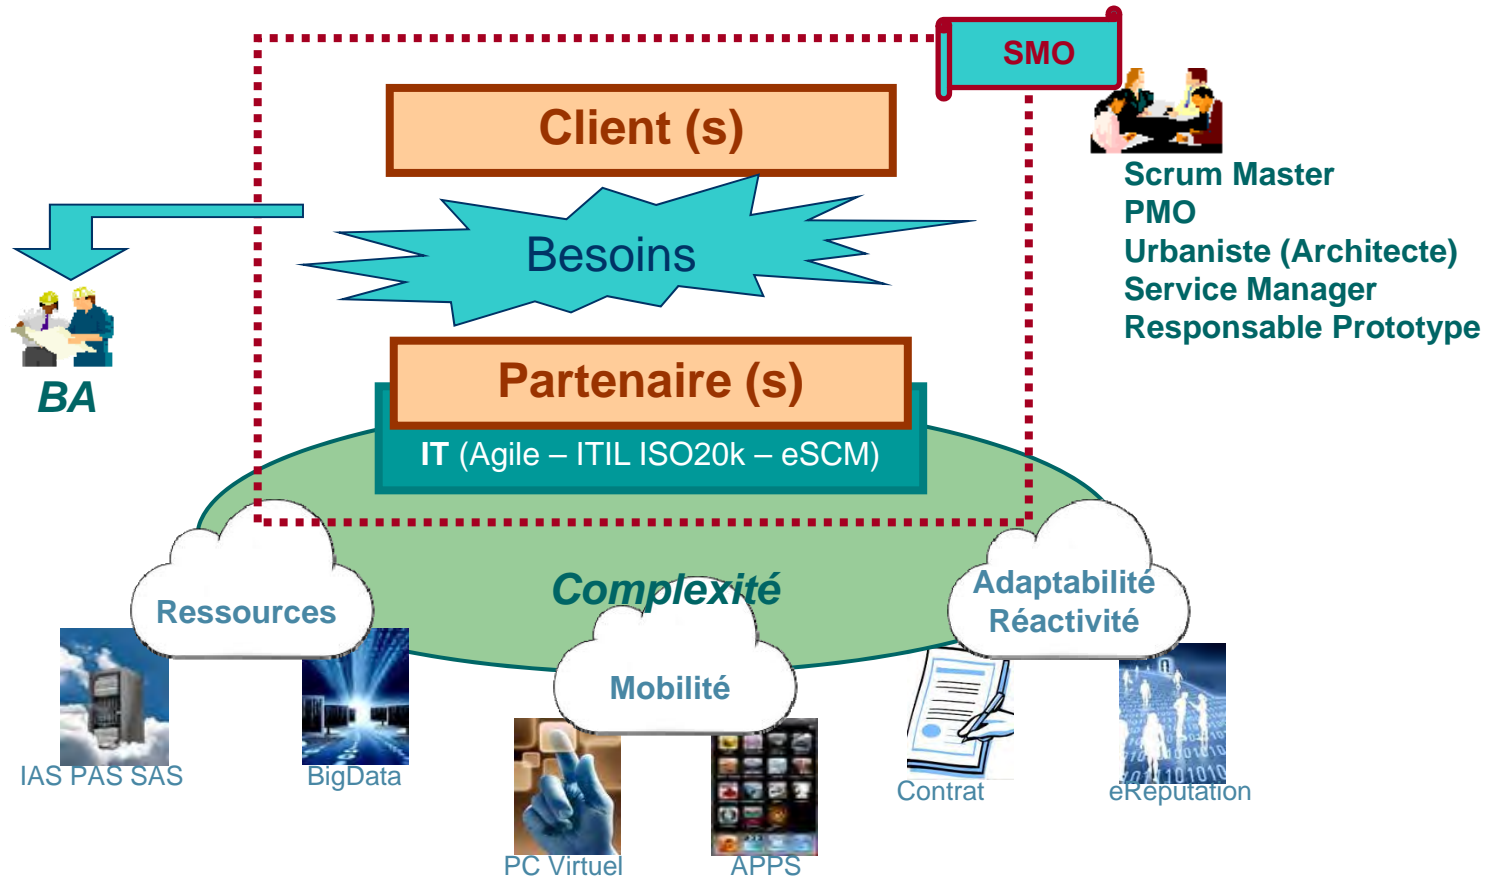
SMO

Client (s)

Besoins

Partenaire (s)

IT (Agile – ITIL ISO20k – eSCM)

BA

Scrum Master
PMO
Urbaniste (Architecte)
Service Manager
Responsable Prototype

Complexité

Ressources

Mobilité

Adaptabilité
Réactivité

IAS PAS SAS

BigData

PC Virtuel

APPS

Contrat

eRéputation